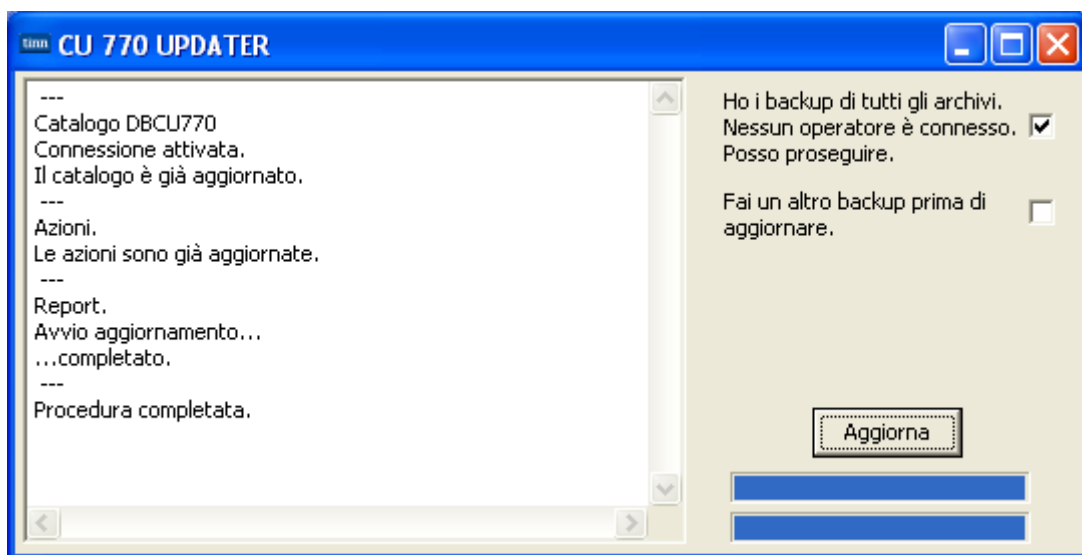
tinn CU 770 UPDATER

---
Catalogo DBCU770
Connessione attivata.
Il catalogo è già aggiornato.
---
Azioni.
Le azioni sono già aggiornate.
---
Report.
Avvio aggiornamento...
...completato.
---
Procedura completata.

Ho i backup di tutti gli archivi. Nessun operatore è connesso. Posso proseguire.

Fai un altro backup prima di aggiornare.

Aggiorna